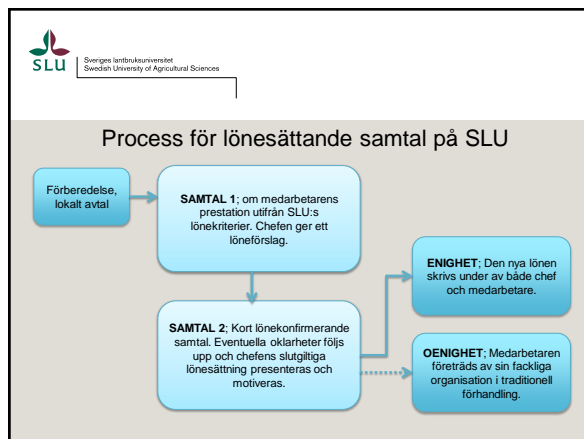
SLU

Sveriges lantbruksuniversitet
Swedish University of Agricultural Sciences

Process för lönesättande samtal på SLU

Förberedelse, lokalt avtal

**SAMTAL 1**; om medarbetarens prestation utifrån SLU:s lönekriterier. Chefen ger ett löneförslag.

**SAMTAL 2**; Kort lönekonfirmerande samtal. Eventuella oklarheter följs upp och chefens slutgiltiga lönesättning presenteras och motiveras.

**ENIGHET**; Den nya lönen skrivs under av både chef och medarbetare.

**OENIGHET**; Medarbetaren företräds av sin fackliga organisation i traditionell förhandling.